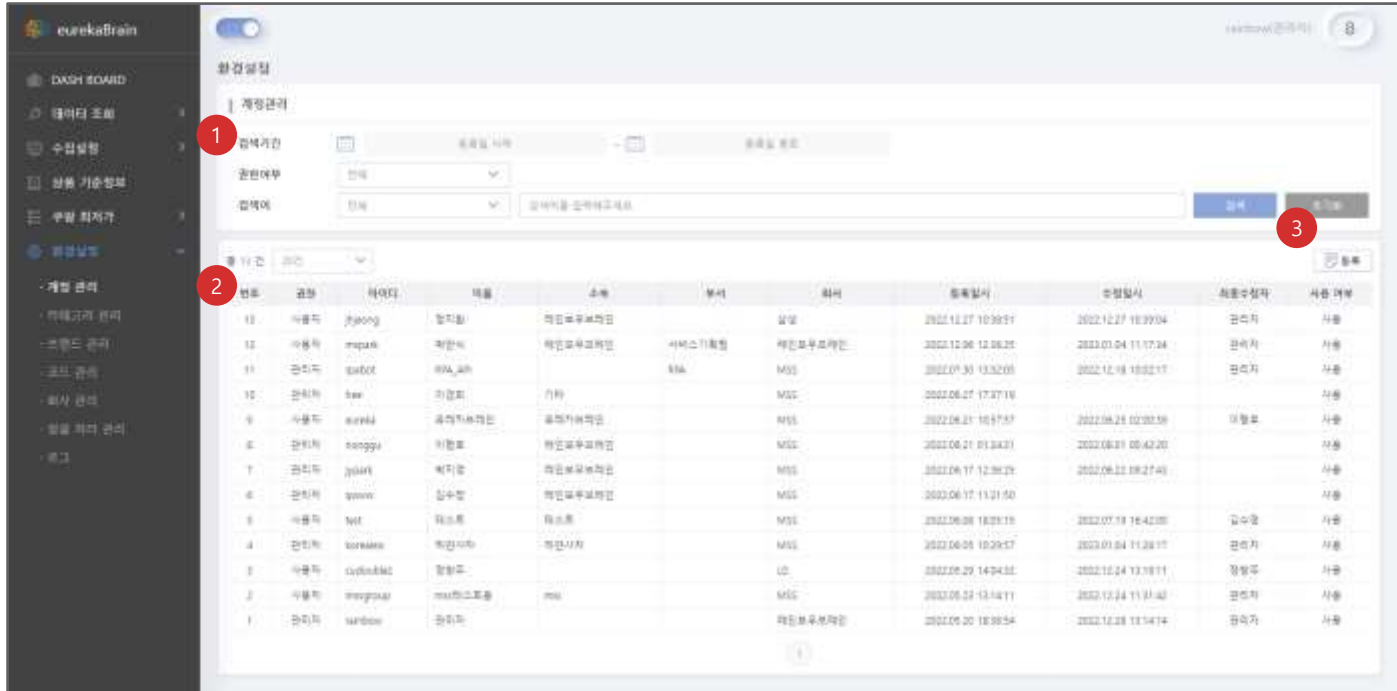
eurekaBrain

DASH BOARD
데이터 조회
수집설정
상품 기준정보
쿠팡 최저가
환경설정
- 계정 관리
- 카테고리 관리
- 브랜드 관리
- 코드 관리
- 회사 관리
- 월별 처리 관리
- 로그

rainbow(관리자)
8

환경설정

계정관리

1
검색기간
등록일 시작
~
등록일 종료
권한여부
전체
검색어
전체
검색어를 입력해주세요
검색
초기화
3

총 13 건
20건
2
등록

| 번호 | 권한 | 아이디 | 이름 | 소속 | 부서 | 회사 | 등록일시 | 수정일시 | 최종수정자 | 사용 여부 |
|---|---|---|---|---|---|---|---|---|---|---|
| 13 | 사용자 | jhjeong | 정지원 | 레인보우브레인 | | 삼성 | 2022.12.27 10:38:51 | 2022.12.27 10:39:04 | 관리자 | 사용 |
| 12 | 사용자 | mspark | 박민석 | 레인보우브레인 | 서비스기획팀 | 레인보우브레인 | 2022.12.06 12:06:25 | 2023.01.04 11:17:34 | 관리자 | 사용 |
| 11 | 관리자 | rpabot | RPA_adt | | RPA | MSS | 2022.07.30 13:32:05 | 2022.12.19 10:02:17 | 관리자 | 사용 |
| 10 | 관리자 | hee | 이경희 | 기타 | | MSS | 2022.06.27 17:37:16 | | | 사용 |
| 9 | 사용자 | eureka | 유레카브레인 | 유레카브레인 | | MSS | 2022.06.21 10:57:57 | 2022.06.28 02:00:59 | 이형후 | 사용 |
| 8 | 관리자 | hsnggu | 이형후 | 레인보우브레인 | | MSS | 2022.06.21 01:34:31 | 2022.06.21 00:42:20 | | 사용 |
| 7 | 관리자 | jypark | 박지영 | 레인보우브레인 | | MSS | 2022.06.17 12:36:29 | 2022.06.22 09:27:45 | | 사용 |
| 6 | 관리자 | gsoon | 김수정 | 레인보우브레인 | | MSS | 2022.06.17 11:21:50 | | | 사용 |
| 5 | 사용자 | test | 테스트 | 테스트 | | MSS | 2022.06.08 18:05:15 | 2022.07.19 16:42:00 | 김수정 | 사용 |
| 4 | 관리자 | koreaiex | 하인사자 | 하인사자 | | MSS | 2022.06.05 10:29:57 | 2023.01.04 11:28:17 | 관리자 | 사용 |
| 3 | 사용자 | cudoublec | 장형주 | | | LG | 2022.05.29 14:04:32 | 2022.12.24 13:18:11 | 장형주 | 사용 |
| 2 | 사용자 | mssgroup | mss테스트용 | mss | | MSS | 2022.05.23 13:14:11 | 2022.12.24 11:31:42 | 관리자 | 사용 |
| 1 | 관리자 | rainbow | 관리자 | | | 레인보우브레인 | 2022.05.20 18:38:54 | 2022.12.28 13:14:14 | 관리자 | 사용 |

1